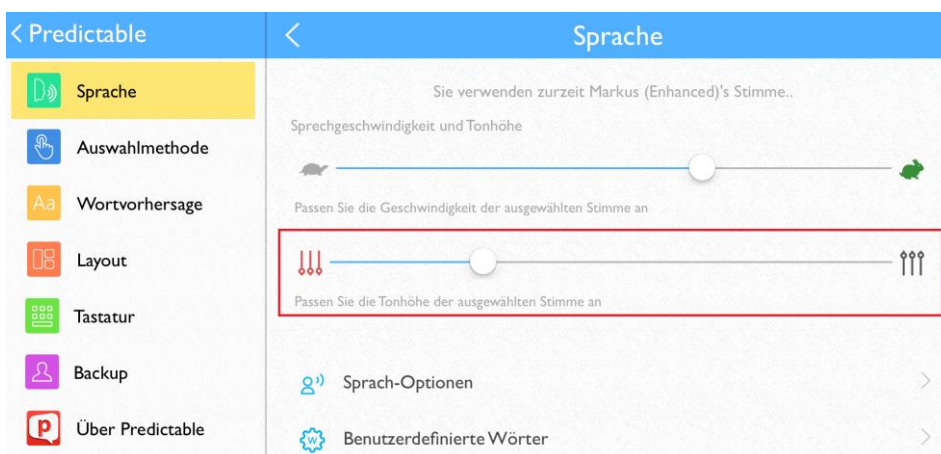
< Predictable

Sprache

Auswahlmethode

Aa Wortvorhersage

Layout

Tastatur

Backup

Über Predictable

<

Sprache

Sie verwenden zurzeit Markus (Enhanced)'s Stimme..

Sprechgeschwindigkeit und Tonhöhe

Passen Sie die Geschwindigkeit der ausgewählten Stimme an

Passen Sie die Tonhöhe der ausgewählten Stimme an

Sprach-Optionen

Benutzerdefinierte Wörter